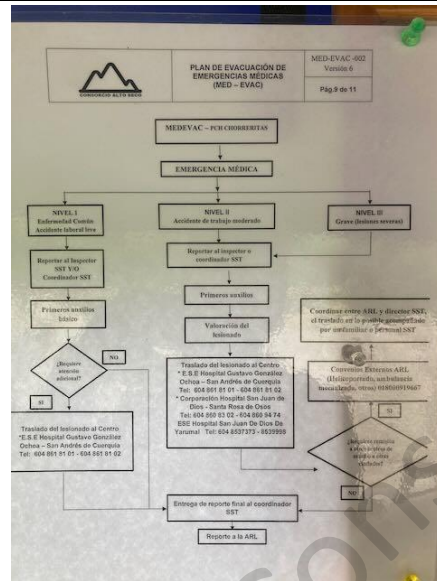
CONSORCIO ALTO SECO

PLAN DE EVACUACIÓN DE EMERGENCIAS MÉDICAS (MED – EVAC)

MED-EVAC -002
Versión 6

Pág.9 de 11

MEDEVAC – PCH CHORRERITAS

EMERGENCIA MÉDICA

NIVEL I
Enfermedad Común
Accidente laboral leve

NIVEL II
Accidente de trabajo moderado

NIVEL III
Grave (lesiones severas)

Reportar al Inspector SST Y/O Coordinador SST

Reportar al inspector o coordinador SST

Primeros auxilios

Primeros auxilios básicos

Valoración del lesionado

Coordinar entre ARL y director SST, el traslado en la posible gravedad por ambulancia o personal SST

¿Requiere atención adicional?

NO

SI

Traslado del lesionado al Centro:
* E.S.E Hospital Gustavo González Ochoa – San Andrés de Cuerquia
Tel: 604 861 81 01 - 604 861 81 02
* Corporación Hospital San Juan de Dios – Santa Rosa de Osos
Tel: 604 860 83 02 - 604 860 94 74
ESE Hospital San Juan De Dios De Yarumal Tel: 604 8537373 - 8530998

Convenios Externos ARL
(Helitransporte, ambulancia medicalizada, otros) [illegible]

SI

¿Requiere remisión a otro centro de mayor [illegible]?

NO

Traslado del lesionado al Centro
*E.S.E Hospital Gustavo González Ochoa – San Andrés de Cuerquia
Tel: 604 861 81 01 - 604 861 81 02

Entrega de reporte final al coordinador SST

Reporte a la ARL